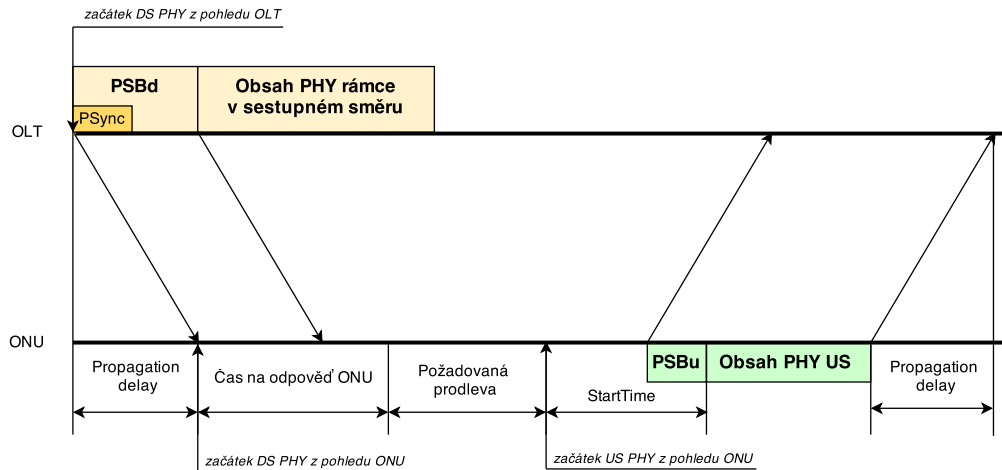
začátek DS PHY z pohledu OLT

PSBd

PSync

Obsah PHY rámce v sestupném směru

OLT

ONU

Propagation delay

Čas na odpověď ONU

Požadovaná prodleva

StartTime

PSBu

Obsah PHY US

Propagation delay

začátek DS PHY z pohledu ONU

začátek US PHY z pohledu ONU